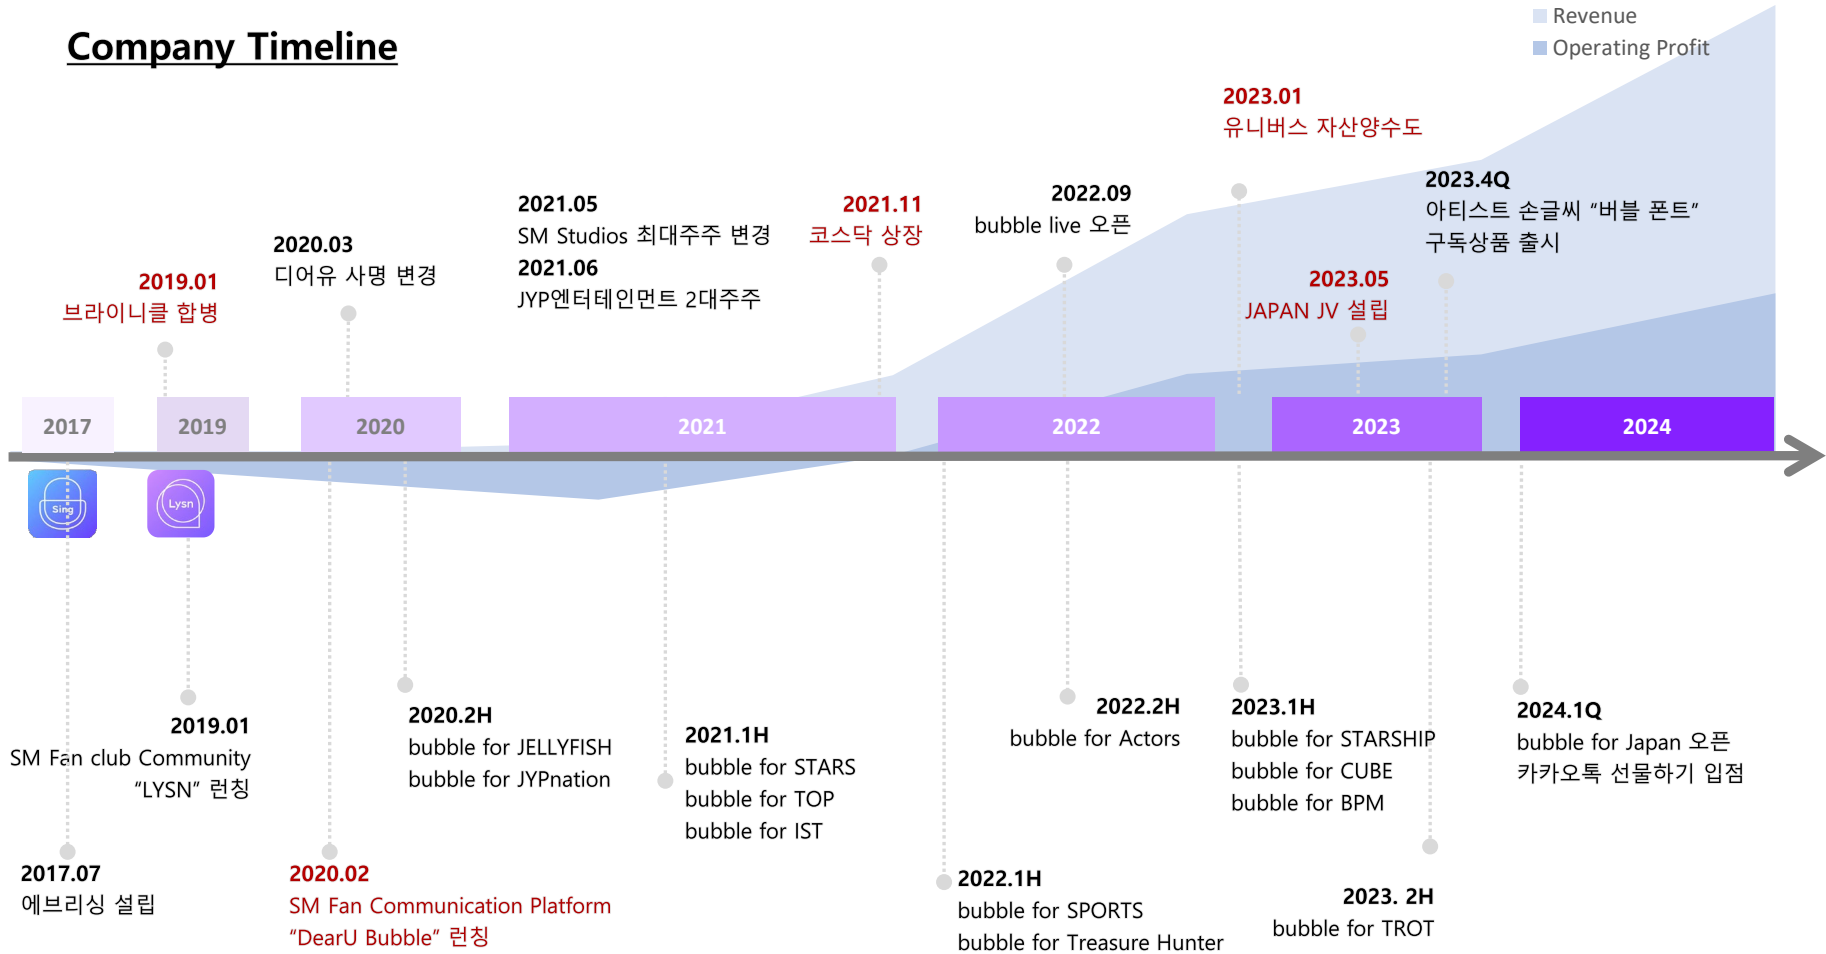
Company Timeline

Revenue
Operating Profit

2019.01
브라이니클 합병

2020.03
디어유 사명 변경

2021.05
SM Studios 최대주주 변경
2021.06
JYP엔터테인먼트 2대주주

2021.11
코스닥 상장

2022.09
bubble live 오픈

2023.01
유니버스 자산양수도

2023.4Q
아티스트 손글씨 "버블 폰트" 구독상품 출시

2023.05
JAPAN JV 설립

2017
2019
2020
2021
2022
2023
2024

Sing
Lysn

2019.01
SM Fan club Community "LYSN" 런칭

2020.2H
bubble for JELLYFISH
bubble for JYPnation

2021.1H
bubble for STARS
bubble for TOP
bubble for IST

2022.2H
bubble for Actors

2023.1H
bubble for STARSHIP
bubble for CUBE
bubble for BPM

2024.1Q
bubble for Japan 오픈
카카오톡 선물하기 입점

2017.07
에브리싱 설립

2020.02
SM Fan Communication Platform "DearU Bubble" 런칭

2022.1H
bubble for SPORTS
bubble for Treasure Hunter

2023. 2H
bubble for TROT